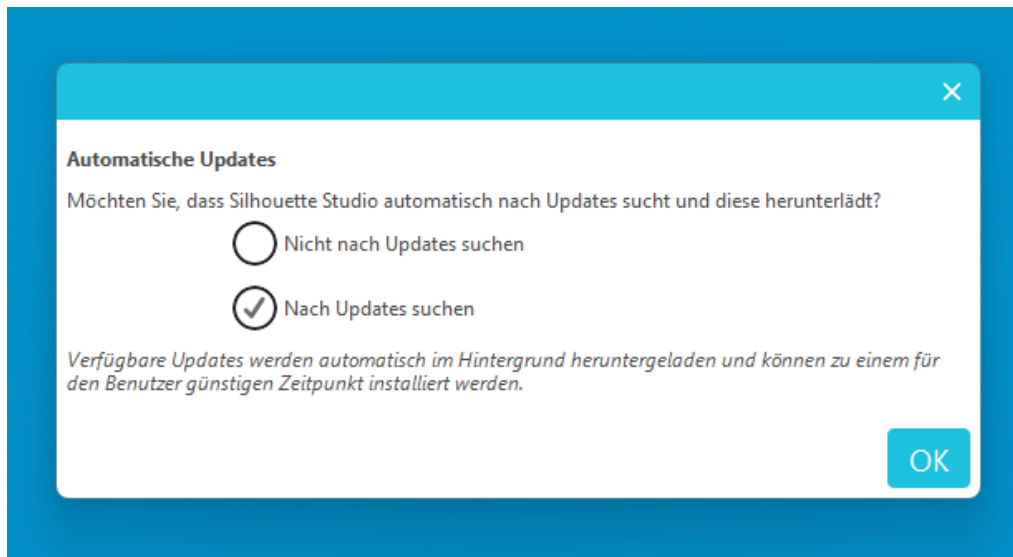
×

Automatische Updates

Möchten Sie, dass Silhouette Studio automatisch nach Updates sucht und diese herunterlädt?

Nicht nach Updates suchen

Nach Updates suchen

Verfügbare Updates werden automatisch im Hintergrund heruntergeladen und können zu einem für den Benutzer günstigen Zeitpunkt installiert werden.

OK